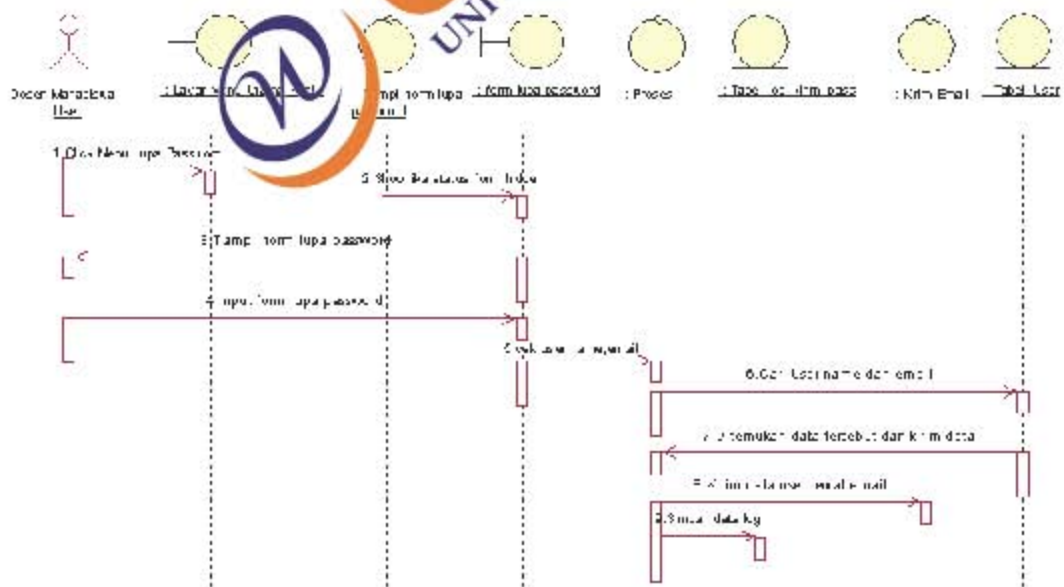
UN

Dosen Mahasiswa User

: Layar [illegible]

: Tampil form lupa password

: form lupa password

: Proses

: Tabel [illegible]

: Kirim Email

: Tabel User

1.Click Menu lupa Password

2.Show file status form login

3.Tampil form lupa password

4.Input form lupa password

5.Cek user name, email

6.Cari User name dan email

7.Ditemukan data tersebut dan kirim data

8.Kirim data user via email

9.Simpan data log